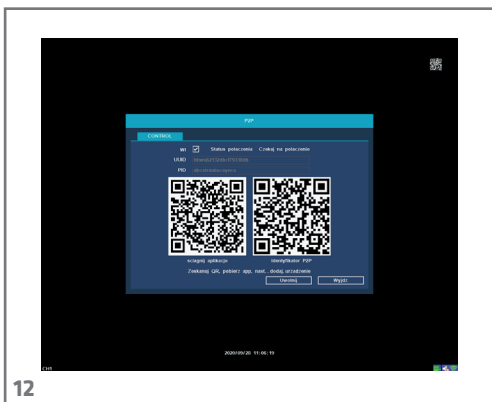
P2P

CONTROL

Wł

Status połaczenia Czekaj na połaczenie

UUID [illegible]

PID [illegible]

sciagnij aplikacje

Identyfikator P2P

Zeskanuj QR, pobierz app, nast., dodaj urzadzenie

Ustawiaj

Wyjdź

2020/09/20 11:06:19

CH1

12